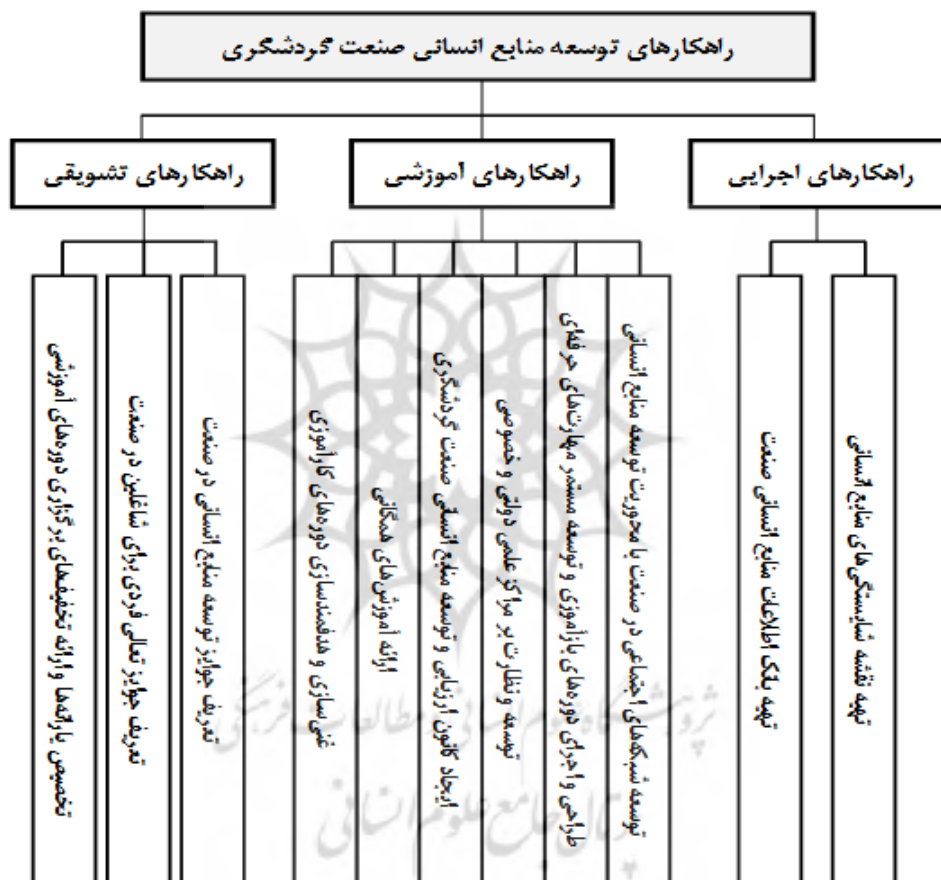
راهکارهای توسعه منابع انسانی صنعت گردشگری

راهکارهای اجرایی

تهیه نقشه شایستگی‌های منابع انسانی

تهیه بانک اطلاعات منابع انسانی صنعت

راهکارهای آموزشی

توسعه شبکه‌های اجتماعی در صنعت با محوریت توسعه منابع انسانی

طراحی و اجرای دوره‌های بازآموزی و توسعه مستمر مهارت‌های حرفه‌ای

توسعه و نظارت بر مراکز علمی دولتی و خصوصی

ایجاد کانون ارزیابی و توسعه منابع انسانی صنعت گردشگری

ارائه آموزش‌های همگانی

غنی‌سازی و هدفمندسازی دوره‌های کارآموزی

راهکارهای تشویقی

تعریف جوایز توسعه منابع انسانی در صنعت

تعریف جوایز تعالی فردی برای شاغلین در صنعت

تخصیص یارانه‌ها و ارائه تخفیف‌ها برای برگزاری دوره‌های آموزشی

پژوهشگاه علوم انسانی و مطالعات فرهنگی
پرتال جامع علوم انسانی